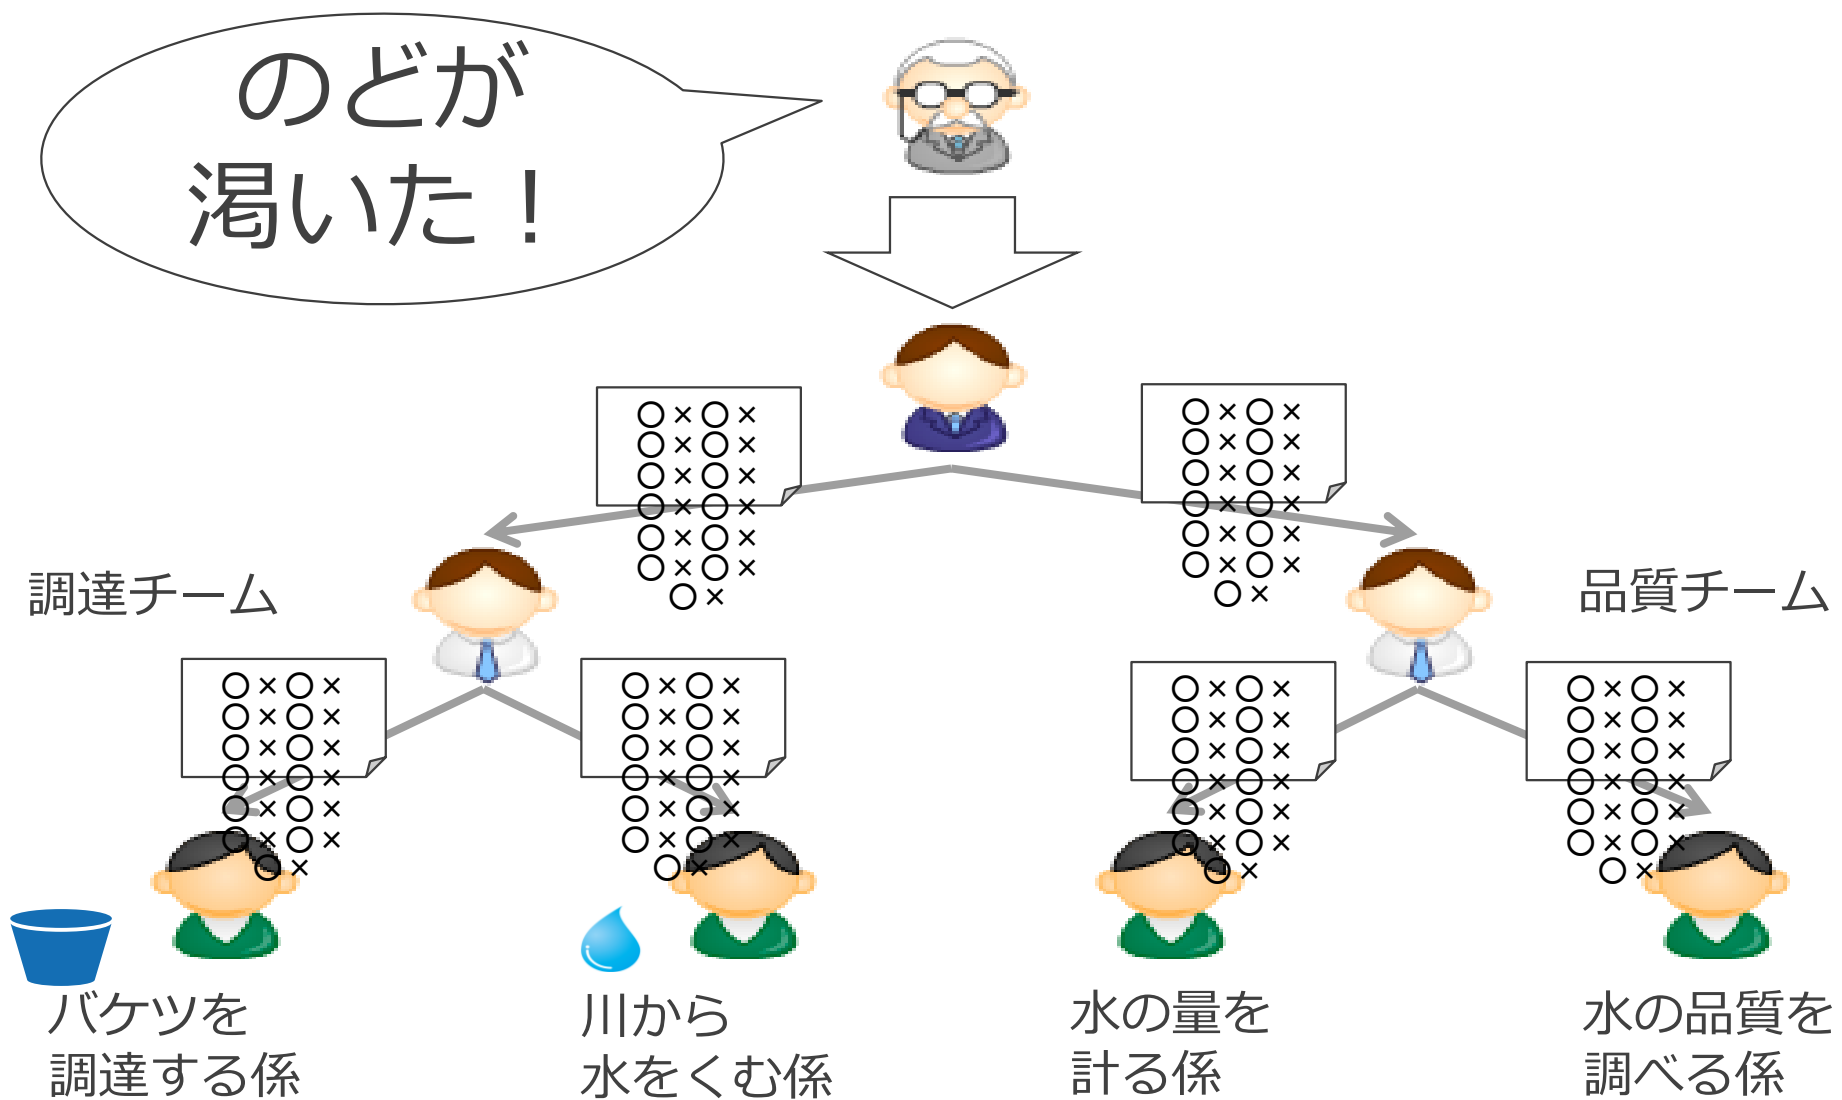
のどが
渇いた！

○×○×
○×○×
○×○×
○×○×
○×○×
○×○×
○×

○×○×
○×○×
○×○×
○×○×
○×○×
○×○×
○×

調達チーム

品質チーム

○×○×
○×○×
○×○×
○×○×
○×○×
○×○×
○×

○×○×
○×○×
○×○×
○×○×
○×○×
○×○×
○×

○×○×
○×○×
○×○×
○×○×
○×○×
○×○×
○×

○×○×
○×○×
○×○×
○×○×
○×○×
○×○×
○×

バケツを
調達する係

川から
水をくむ係

水の量を
計る係

水の品質を
調べる係